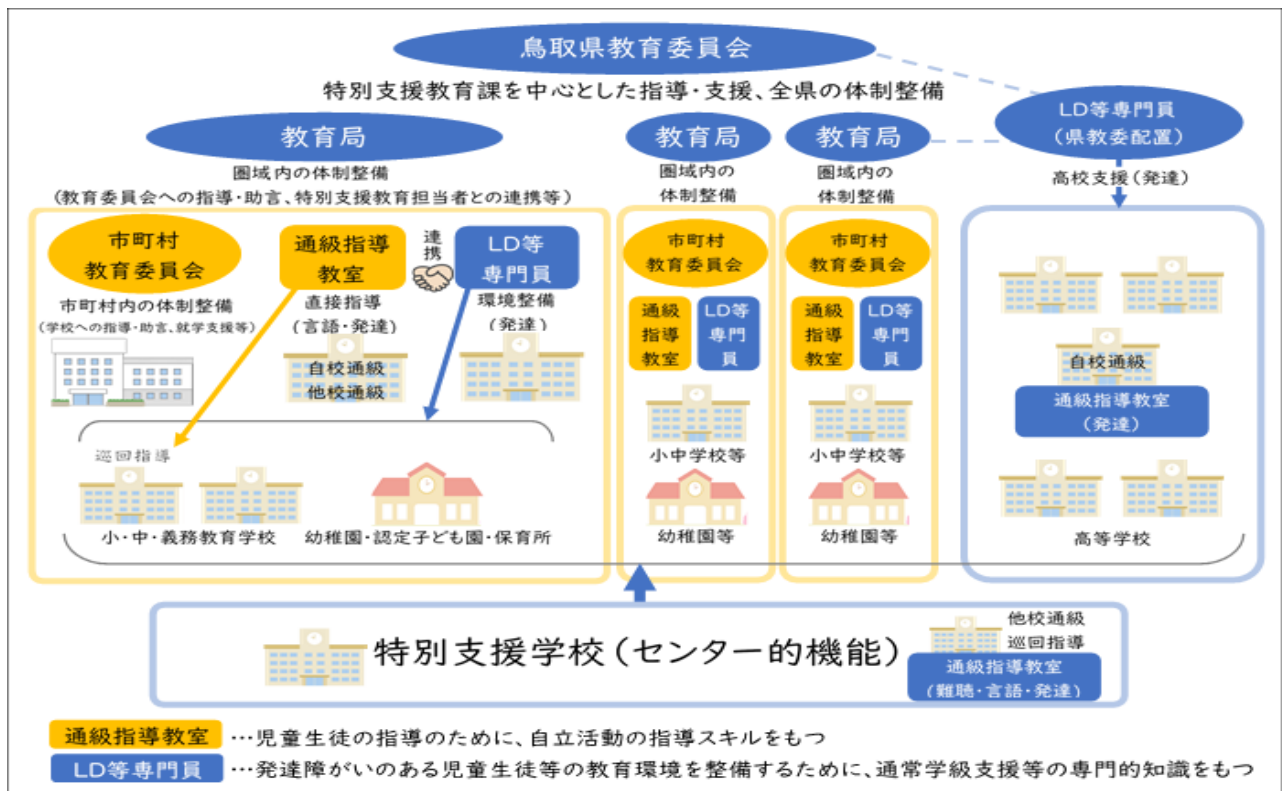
鳥取県教育委員会

特別支援教育課を中心とした指導・支援、全県の体制整備

LD等専門員
（県教委配置）

高校支援（発達）

教育局

圏域内の体制整備
（教育委員会への指導・助言、特別支援教育担当者との連携等）

市町村
教育委員会

市町村内の体制整備
（学校への指導・助言、就学支援等）

通級指導
教室

直接指導
（言語・発達）

自校通級
他校通級

連携

LD等
専門員

環境整備
（発達）

巡回指導

小・中・義務教育学校

幼稚園・認定子ども園・保育所

教育局

圏域内の
体制整備

市町村
教育委員会

通級
指導
教室

LD等
専門
員

小中学校等

幼稚園等

教育局

圏域内の
体制整備

市町村
教育委員会

通級
指導
教室

LD等
専門
員

小中学校等

幼稚園等

自校通級

通級指導教室
（発達）

高等学校

特別支援学校（センター的機能）

他校通級
巡回指導

通級指導教室
（難聴・言語・発達）

通級指導教室 …児童生徒の指導のために、自立活動の指導スキルをもつ

LD等専門員 …発達障がいのある児童生徒等の教育環境を整備するために、通常学級支援等の専門的知識をもつ